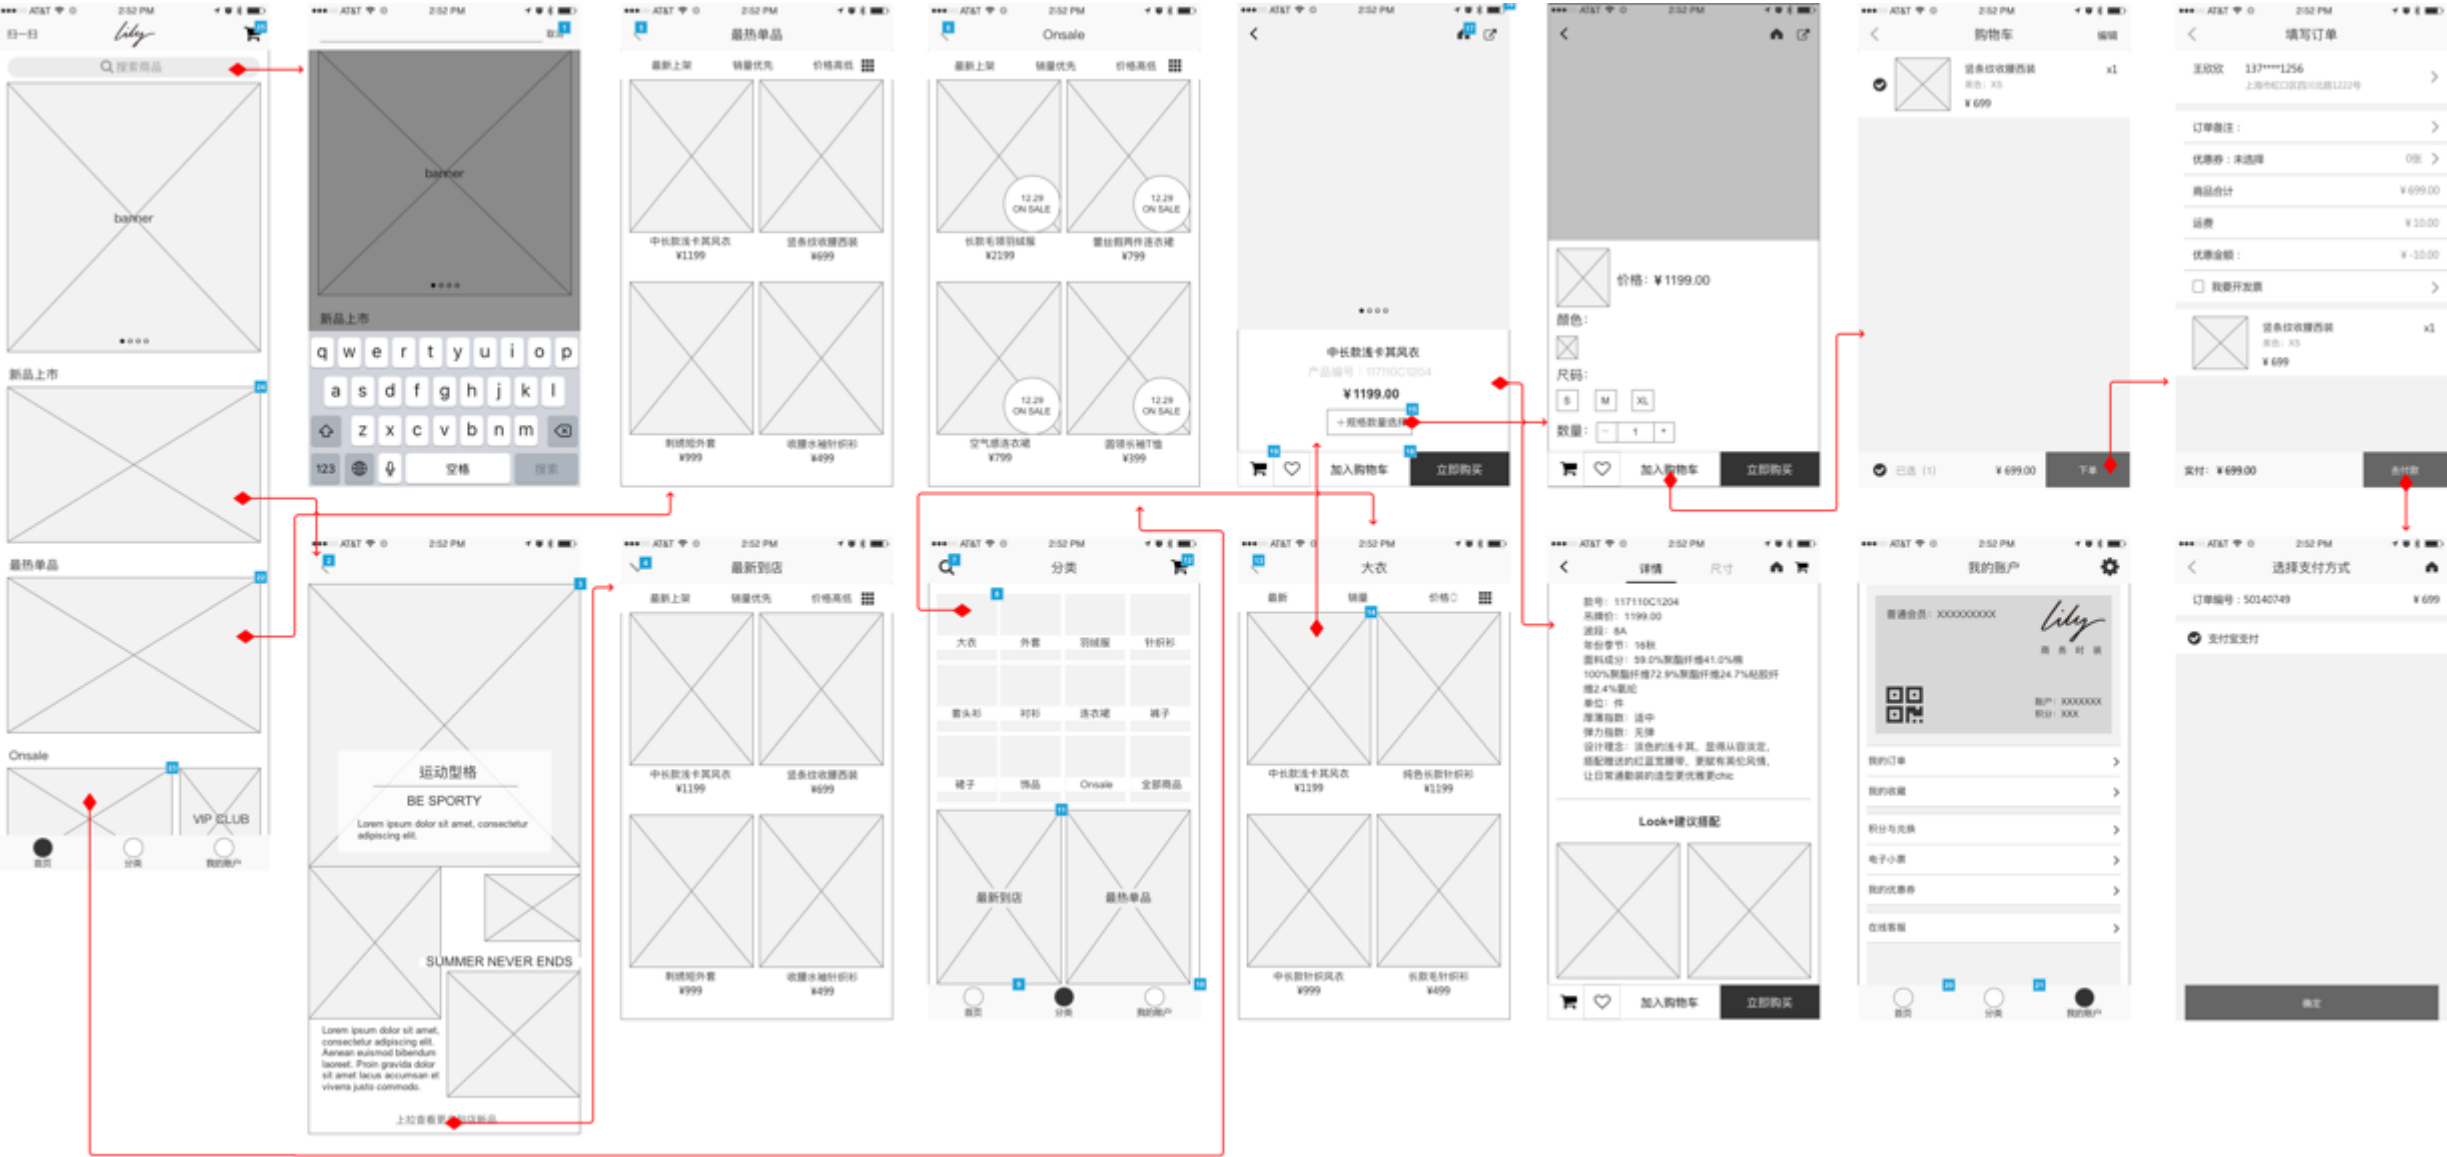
AT&T 2:52 PM
扫一扫 Lily
搜索商品
banner
新品上市
最热单品
Onsale
VIP CLUB
首页 分类 我的账户

banner
新品上市
q w e r t y u i o p
a s d f g h j k l
z x c v b n m
123 空格 搜索

最热单品
最新上架 销量优先 价格高低
中长款连卡其风衣 ¥1199
条纹收腰西装 ¥699
刺绣短外套 ¥999
收腰水袖针织衫 ¥499

Onsale
最新上架 销量优先 价格高低
12.29 ON SALE
长款毛领羽绒服 ¥2199
蕾丝假两件连衣裙 ¥799
空气感连衣裙 ¥799
圆领长袖T恤 ¥399

中长款连卡其风衣
产品编号：117110C1204
¥1199.00
+规格数量选择
加入购物车 立即购买

价格：¥1199.00
颜色：
尺码：
S M XL
数量： - 1 +
加入购物车 立即购买

购物车 编辑
条纹收腰西装 x1
¥699
已选(1) ¥699.00 下单

填写订单
王欣欣 137****1256
订单备注：
优惠券：未选择
商品合计 ¥699.00
运费 ¥10.00
优惠金额： ¥-10.00
我要开发票
条纹收腰西装 x1
¥699
实付：¥699.00 去付款

运动型格
BE SPORTY
Lorem ipsum dolor sit amet, consectetur adipiscing elit.
SUMMER NEVER ENDS
Lorem ipsum dolor sit amet, consectetur adipiscing elit. Aenean euismod bibendum laoreet. Proin gravida dolor sit amet lacus accumsan et viverra justo commodo.
上拉查看更多新品

最新到店
最新上架 销量优先 价格高低
中长款连卡其风衣 ¥1199
条纹收腰西装 ¥699
刺绣短外套 ¥999
收腰水袖针织衫 ¥499

分类
大衣 外套 羽绒服 针织衫
卫衣 衬衫 连衣裙 裤子
裙子 饰品 Onsale 全部商品
最新到店 最热单品
首页 分类 我的账户

大衣
最新 销量 价格
中长款连卡其风衣 ¥1199
純色长款针织衫 ¥1199
中长款针织风衣 ¥999
长款毛针织衫 ¥499

详情 尺寸
款号：117110C1204
吊牌价：1199.00
波段：8A
Look+建议搭配
加入购物车 立即购买

我的账户
普通会员：XXXXXXXXX
Lily
我的订单
我的收藏
积分与兑换
电子小票
我的优惠券
在线客服
首页 分类 我的账户

选择支付方式
订单编号：50140749 ¥699
支付宝支付
确定